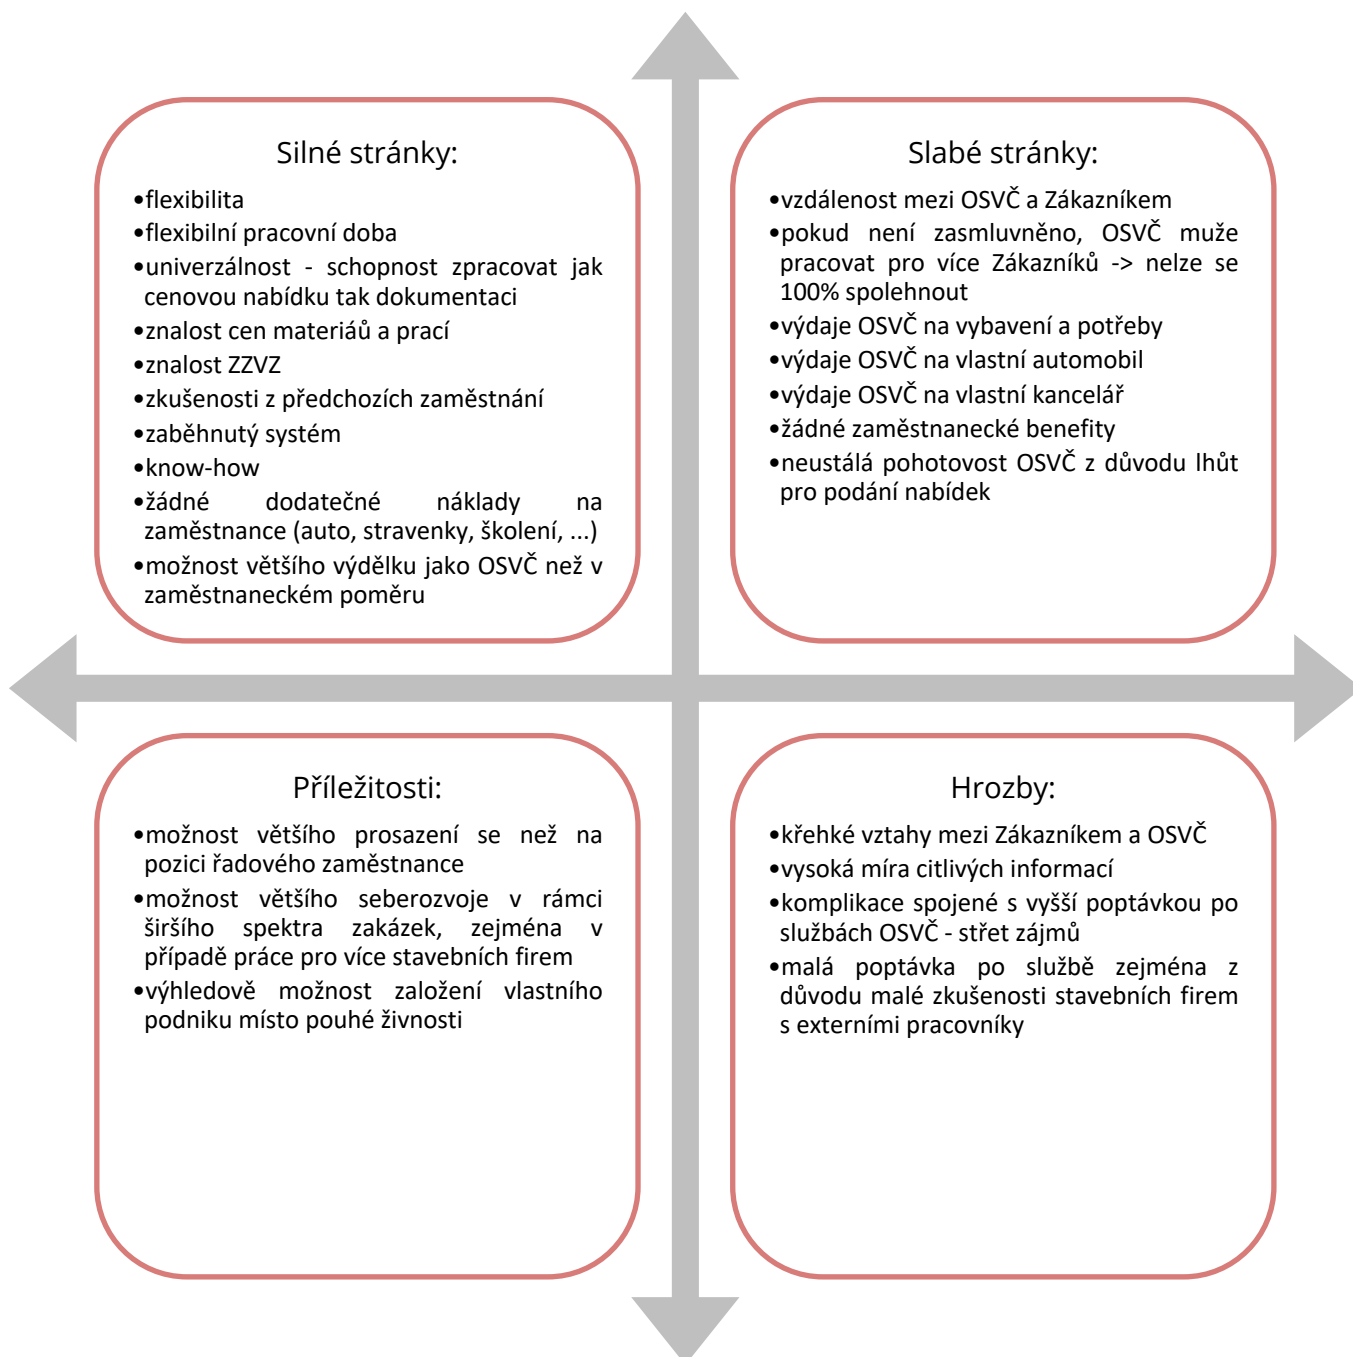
Silné stránky:

•flexibilita
•flexibilní pracovní doba
•univerzálnost - schopnost zpracovat jak cenovou nabídku tak dokumentaci
•znalost cen materiáů a prací
•znalost ZZVZ
•zkušenosti z předchozích zaměstnání
•zaběhnutý systém
•know-how
•žádné dodatečné náklady na zaměstnance (auto, stravenky, školení, ...)
•možnost většího výdělku jako OSVČ než v zaměstnaneckém poměru

Slabé stránky:

•vzdálenost mezi OSVČ a Zákazníkem
•pokud není zasmluvněno, OSVČ muže pracovat pro více Zákazníků -> nelze se 100% spolehnout
•výdaje OSVČ na vybavení a potřeby
•výdaje OSVČ na vlastní automobil
•výdaje OSVČ na vlastní kancelář
•žádné zaměstnanecké benefity
•neustálá pohotovost OSVČ z důvodu lhůt pro podání nabídek

Příležitosti:

•možnost většího prosazení se než na pozici řadového zaměstnance
•možnost většího seberozvoje v rámci širšího spektra zakázek, zejména v případě práce pro více stavebních firem
•výhledově možnost založení vlastního podniku místo pouhé živnosti

Hrozby:

•křehké vztahy mezi Zákazníkem a OSVČ
•vysoká míra citlivých informací
•komplikace spojené s vyšší poptávkou po službách OSVČ - střet zájmů
•malá poptávka po službě zejména z důvodu malé zkušenosti stavebních firem s externími pracovníky